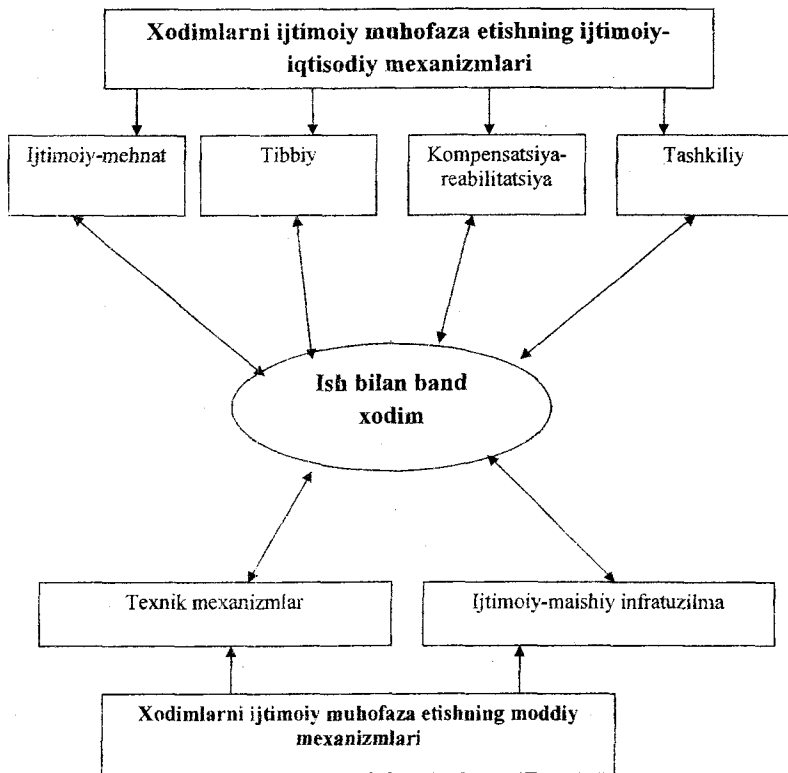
Xodimlarni ijtimoiy muhofaza etishning ijtimoiy-iqtisodiy mexanizmlari

Ijtimoiy-mehnat

Tibbiy

Kompensatsiya-reabilitatsiya

Tashkiliy

Ish bilan band xodim

Texnik mexanizmlar

Ijtimoiy-maishiy infratuzilma

Xodimlarni ijtimoiy muhofaza etishning moddiy mexanizmlari